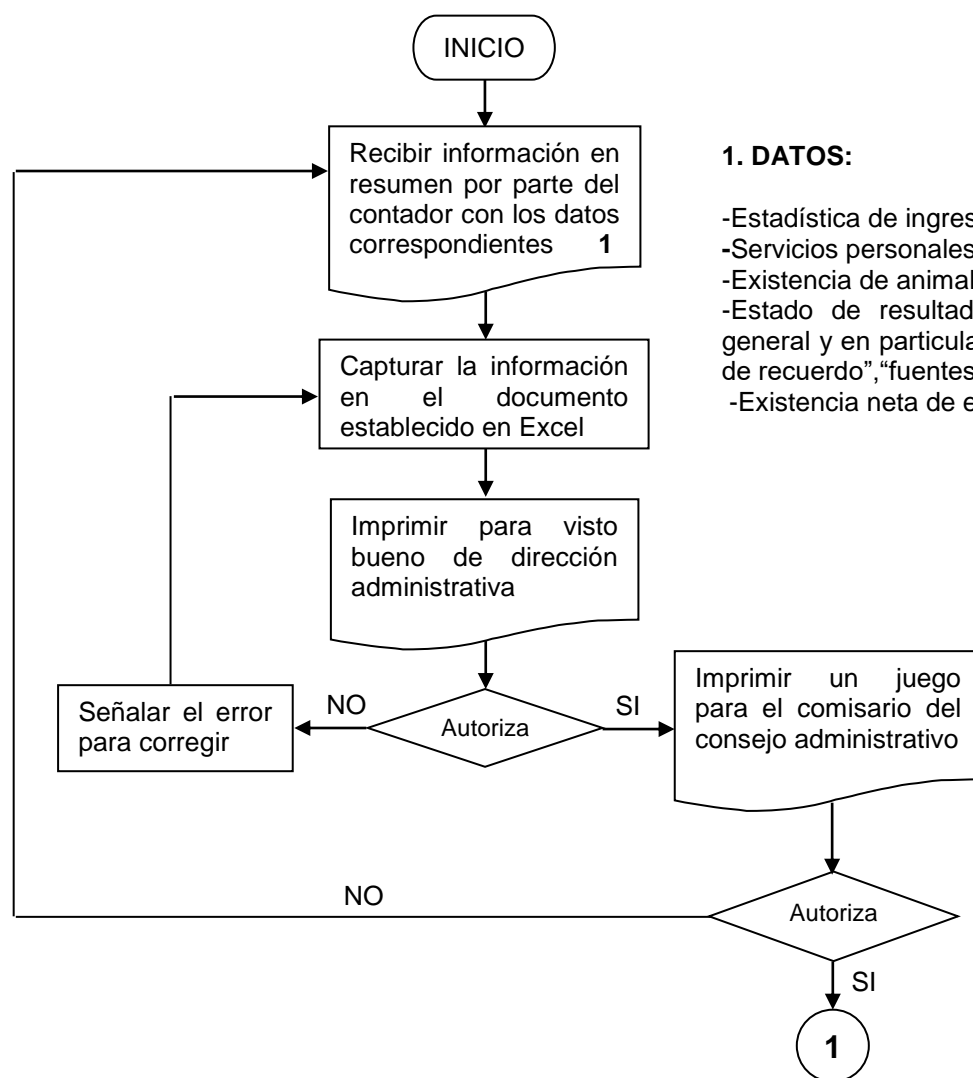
INICIO

Recibir información en resumen por parte del contador con los datos correspondientes 1

1. DATOS:

-Estadística de ingres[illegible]
-Servicios personales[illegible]
-Existencia de animal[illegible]
-Estado de resultad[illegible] general y en particula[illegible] de recuerdo","fuentes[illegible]
-Existencia neta de e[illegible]

Capturar la información en el documento establecido en Excel

Imprimir para visto bueno de dirección administrativa

Señalar el error para corregir

NO

Autoriza

SI

Imprimir un juego para el comisario del consejo administrativo

NO

Autoriza

SI

1